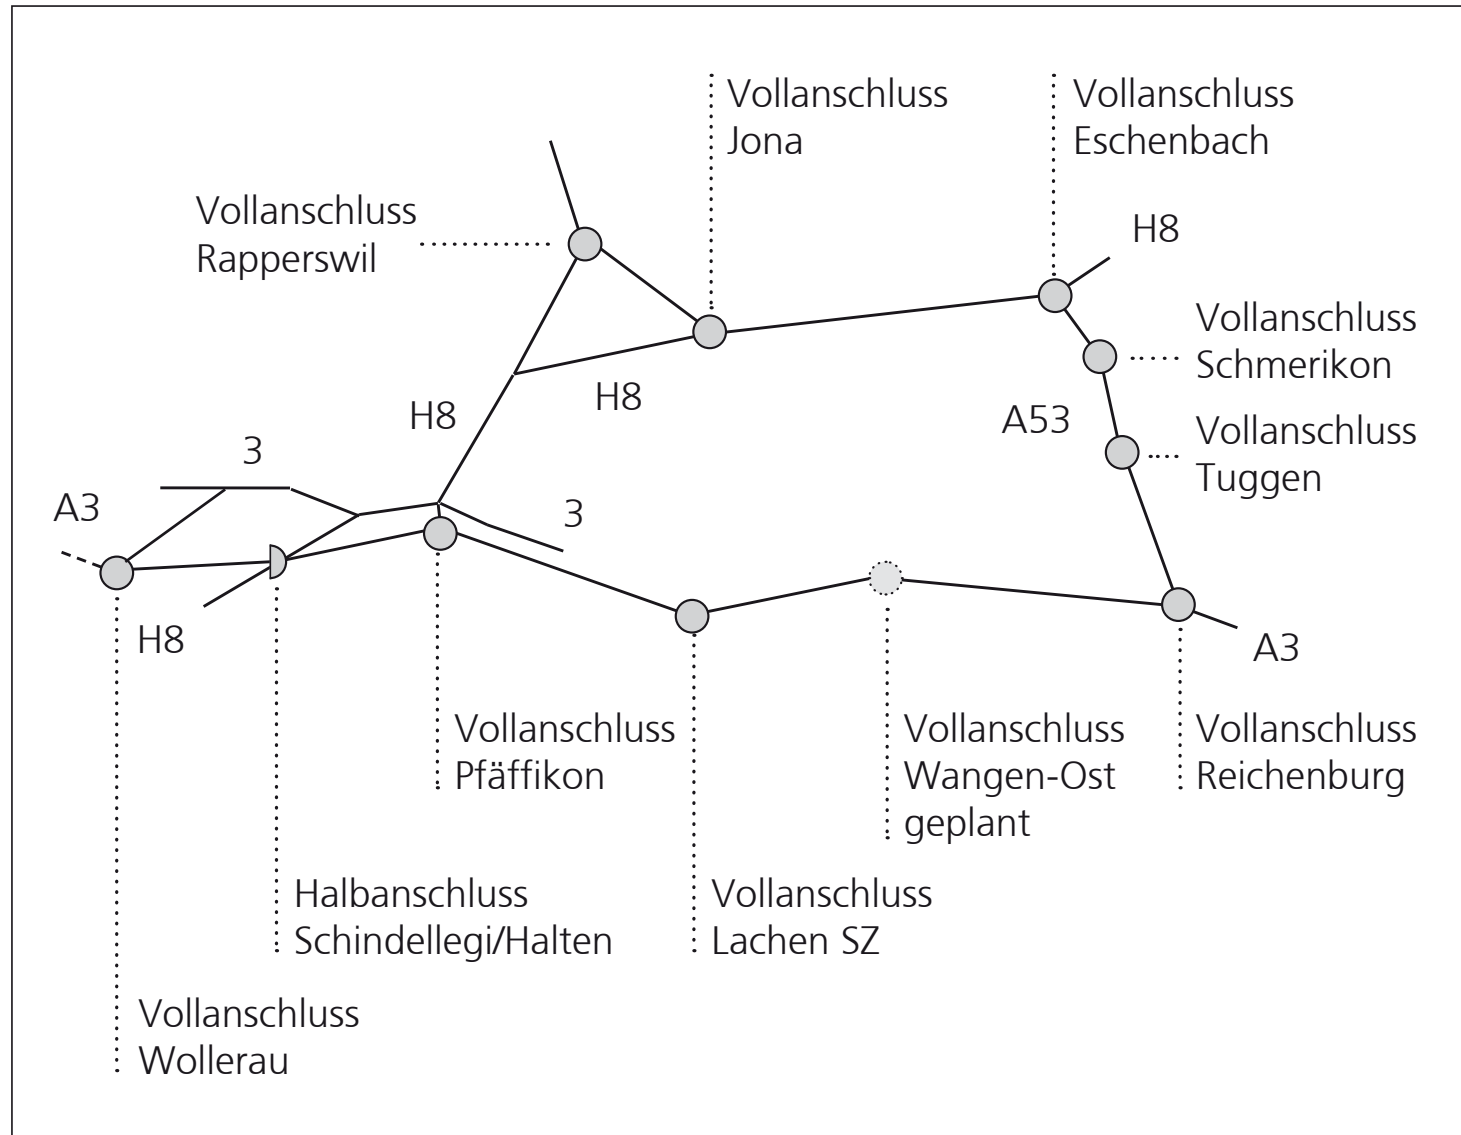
Vollanschluss
Jona

Vollanschluss
Eschenbach

Vollanschluss
Rapperswil

H8

Vollanschluss
Schmerikon

H8

H8

A53

Vollanschluss
Tuggen

3

A3

3

H8

A3

Vollanschluss
Pfäffikon

Vollanschluss
Wangen-Ost
geplant

Vollanschluss
Reichenburg

Halbanschluss
Schindellegi/Halten

Vollanschluss
Lachen SZ

Vollanschluss
Wollerau